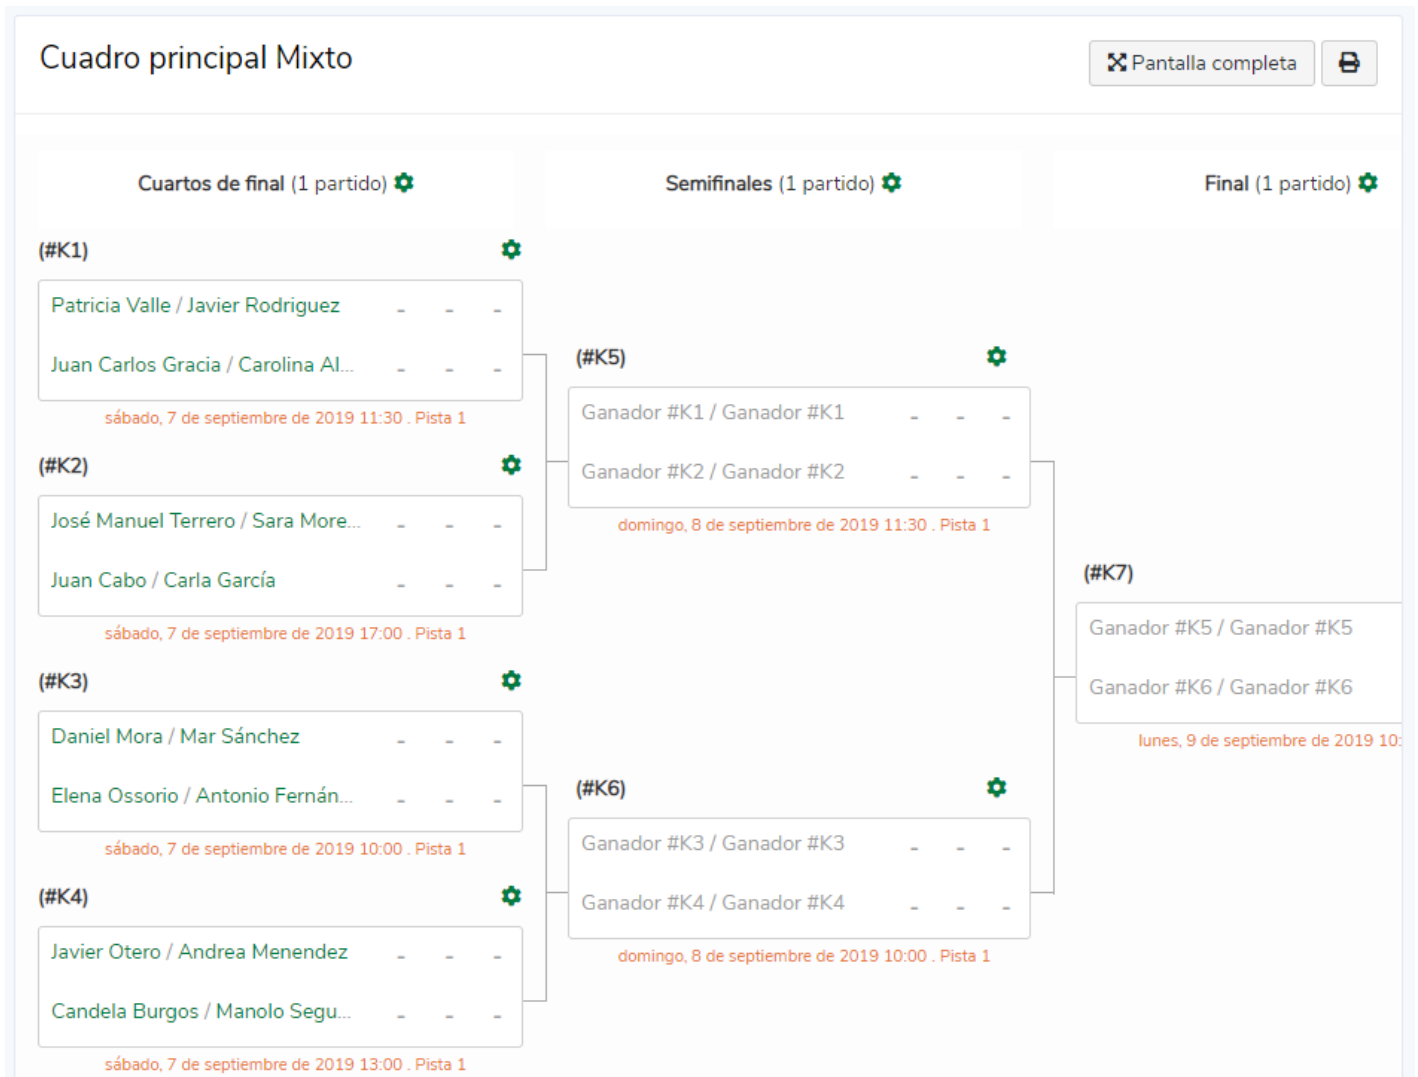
Cuadro principal Mixto

Pantalla completa

Cuartos de final (1 partido)

Semifinales (1 partido)

Final (1 partido)

(#K1)

Patricia Valle / Javier Rodriguez - - -

Juan Carlos Gracia / Carolina Al... - - -

sábado, 7 de septiembre de 2019 11:30 . Pista 1

(#K2)

José Manuel Terrero / Sara More... - - -

Juan Cabo / Carla García - - -

sábado, 7 de septiembre de 2019 17:00 . Pista 1

(#K3)

Daniel Mora / Mar Sánchez - - -

Elena Ossorio / Antonio Fernán... - - -

sábado, 7 de septiembre de 2019 10:00 . Pista 1

(#K4)

Javier Otero / Andrea Menendez - - -

Candela Burgos / Manolo Segu... - - -

sábado, 7 de septiembre de 2019 13:00 . Pista 1

(#K5)

Ganador #K1 / Ganador #K1 - - -

Ganador #K2 / Ganador #K2 - - -

domingo, 8 de septiembre de 2019 11:30 . Pista 1

(#K6)

Ganador #K3 / Ganador #K3 - - -

Ganador #K4 / Ganador #K4 - - -

domingo, 8 de septiembre de 2019 10:00 . Pista 1

(#K7)

Ganador #K5 / Ganador #K5

Ganador #K6 / Ganador #K6

lunes, 9 de septiembre de 2019 10:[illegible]